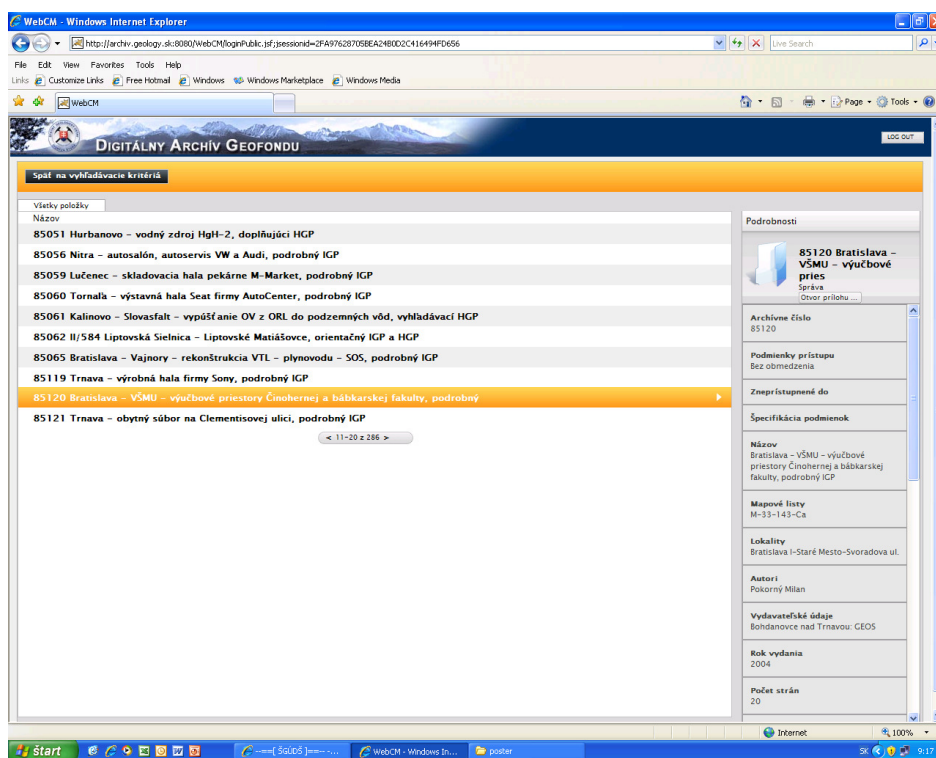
WebCM - Windows Internet Explorer

http://archiv.geology.sk:8080/WebCM/loginPublic.jsf;jsessionid=2FA97628705BEA24B0D2C416494FD656

Live Search

File Edit View Favorites Tools Help

Links Customize Links Free Hotmail Windows Windows Marketplace Windows Media

WebCM

Page Tools

DIGITÁLNY ARCHÍV GEOFONDU

LOG OUT

Späť na vyhľadávacie kritériá

Všetky položky

Názov

85051 Hurbanovo – vodný zdroj HgH-2, doplňujúci HGP

85056 Nitra – autosalón, autoservis VW a Audi, podrobný IGP

85059 Lučenec – skladovacia hala pekárne M-Market, podrobný IGP

85060 Tornaľa – výstavná hala Seat firmy AutoCenter, podrobný IGP

85061 Kalinovo – Slovasfalt – vypúšťanie OV z ORL do podzemných vôd, vyhľadávací HGP

85062 II/584 Liptovská Sielnica – Liptovské Matiášovce, orientačný IGP a HGP

85065 Bratislava – Vajnory – rekonštrukcia VTL – plynovodu – SOS, podrobný IGP

85119 Trnava – výrobná hala firmy Sony, podrobný IGP

85120 Bratislava – VŠMU – výučbové priestory Činohernej a bábkarskej fakulty, podrobný

85121 Trnava – obytný súbor na Clementisovej ulici, podrobný IGP

< 11-20 z 286 >

Podrobnosti

85120 Bratislava – VŠMU – výučbové pries

Správa

Otvor prílohu ...

Archívne číslo
85120

Podmienky prístupu
Bez obmedzenia

Znepřístupnené do

Špecifikácia podmienok

Názov
Bratislava – VŠMU – výučbové priestory Činohernej a bábkarskej fakulty, podrobný IGP

Mapové listy
M-33-143-Ca

Lokality
Bratislava I-Staré Mesto-Svoradova ul.

Autori
Pokorný Milan

Vydavateľské údaje
Bohdanovce nad Trnavou: GEOS

Rok vydania
2004

Počet strán
20

Internet

100%

štart

--==[ ŠGÚDŠ ]==-- ...

WebCM - Windows In...

poster

SK

9:17